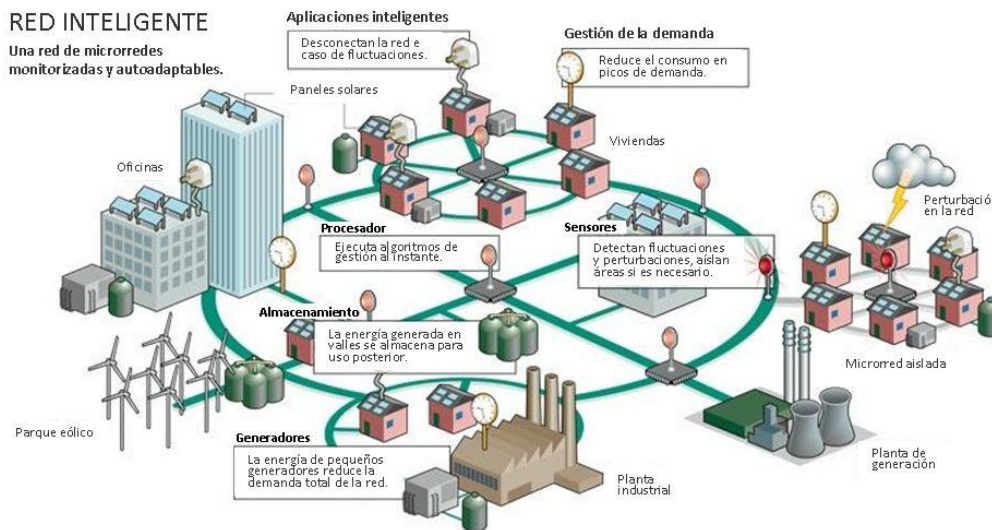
RED INTELIGENTE

Una red de microrredes monitorizadas y autoadaptables.

Aplicaciones inteligentes

Desconectan la red e caso de fluctuaciones.

Gestión de la demanda

Reduce el consumo en picos de demanda.

Paneles solares

Viviendas

Oficinas

Perturbació en la red

Procesador

Ejecuta algoritmos de gestión al instante.

Sensores

Detectan fluctuaciones y perturbaciones, aíslan áreas si es necesario.

Almacenamiento

La energía generada en valles se almacena para uso posterior.

Microrred aislada

Parque eólico

Generadores

La energía de pequeños generadores reduce la demanda total de la red.

Planta industrial

Planta de generación